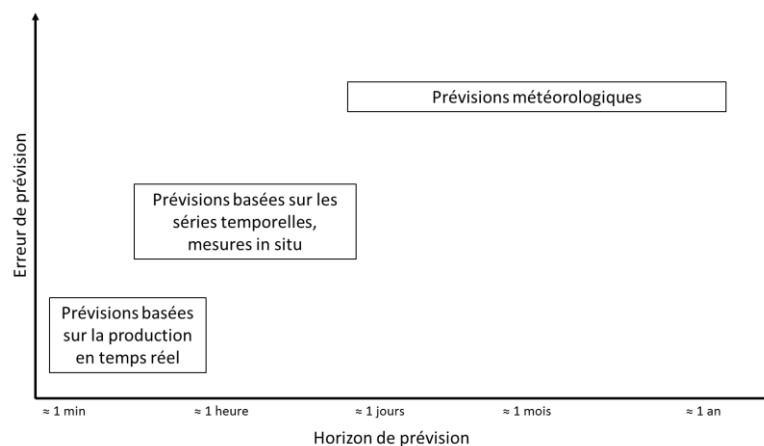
Erreur de prévision

Prévisions météorologiques

Prévisions basées sur les séries temporelles, mesures in situ

Prévisions basées sur la production en temps réel

≈ 1 min
≈ 1 heure
≈ 1 jours
≈ 1 mois
≈ 1 an

Horizon de prévision